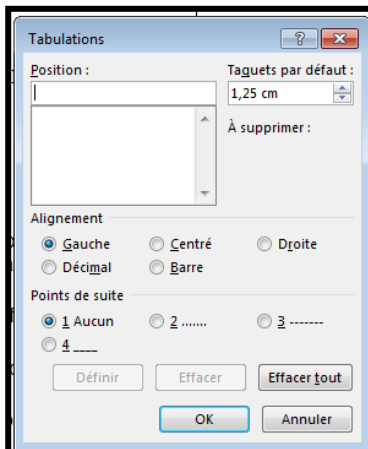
Tabulations

Position :

Taquets par défaut :

1,25 cm

À supprimer :

Alignement

Gauche

Centré

Droite

Décimal

Barre

Points de suite

1 Aucun

2 .......

3 -------

4 ____

Définir

Effacer

Effacer tout

OK

Annuler